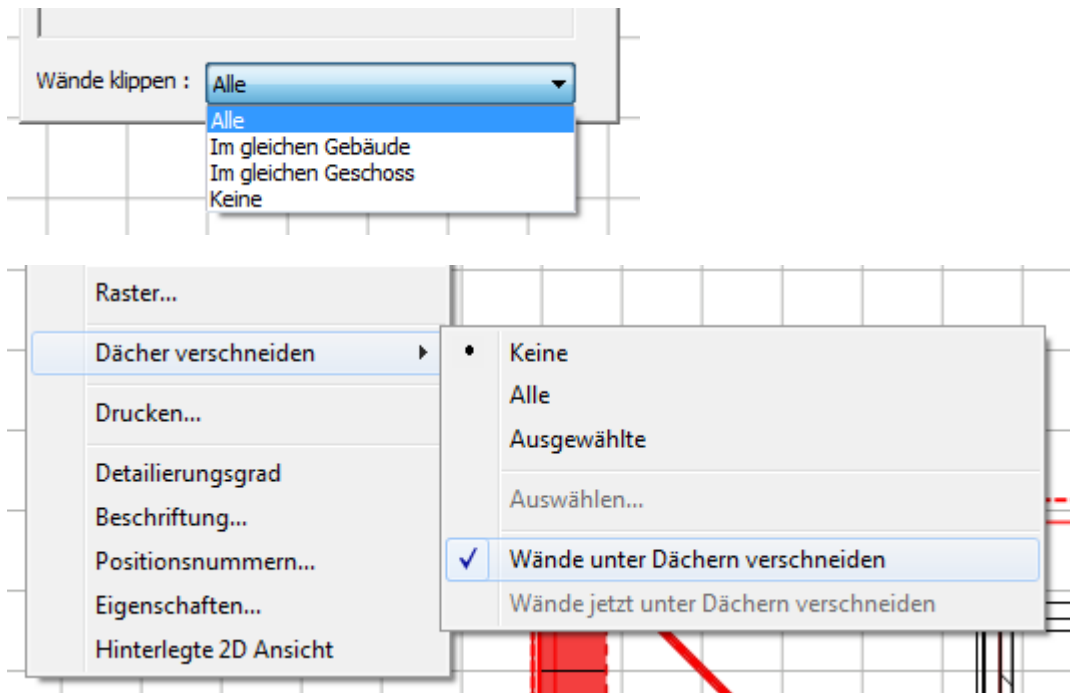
Wände klippen : Alle

Alle
Im gleichen Gebäude
Im gleichen Geschoss
Keine

Raster...
Dächer verschneiden
Drucken...
Detailierungsgrad
Beschriftung...
Positionsnummern...
Eigenschaften...
Hinterlegte 2D Ansicht

Keine
Alle
Ausgewählte
Auswählen...
Wände unter Dächern verschneiden
Wände jetzt unter Dächern verschneiden